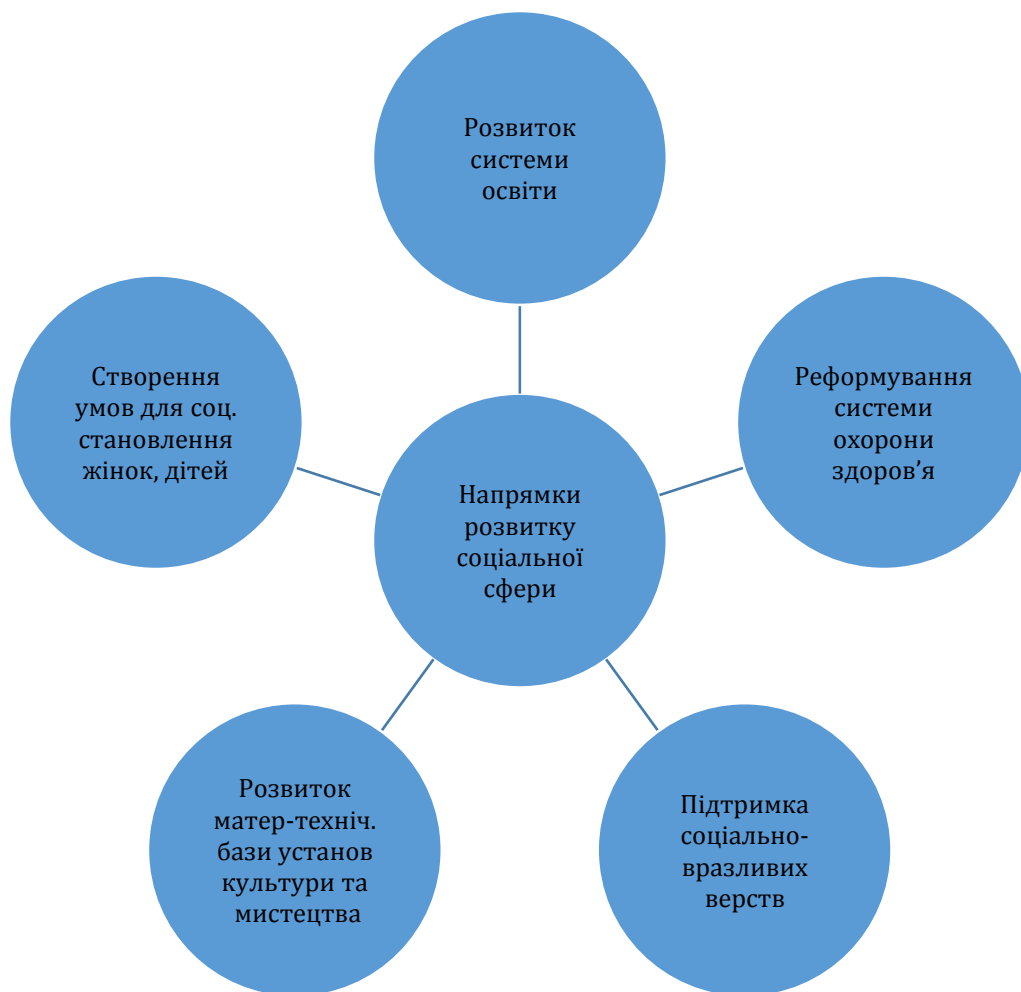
Розвиток системи освіти

Створення умов для соц. становлення жінок, дітей

Напрямки розвитку соціальної сфери

Реформування системи охорони здоров’я

Розвиток матер-техніч. бази установ культури та мистецтва

Підтримка соціально-вразливих верств